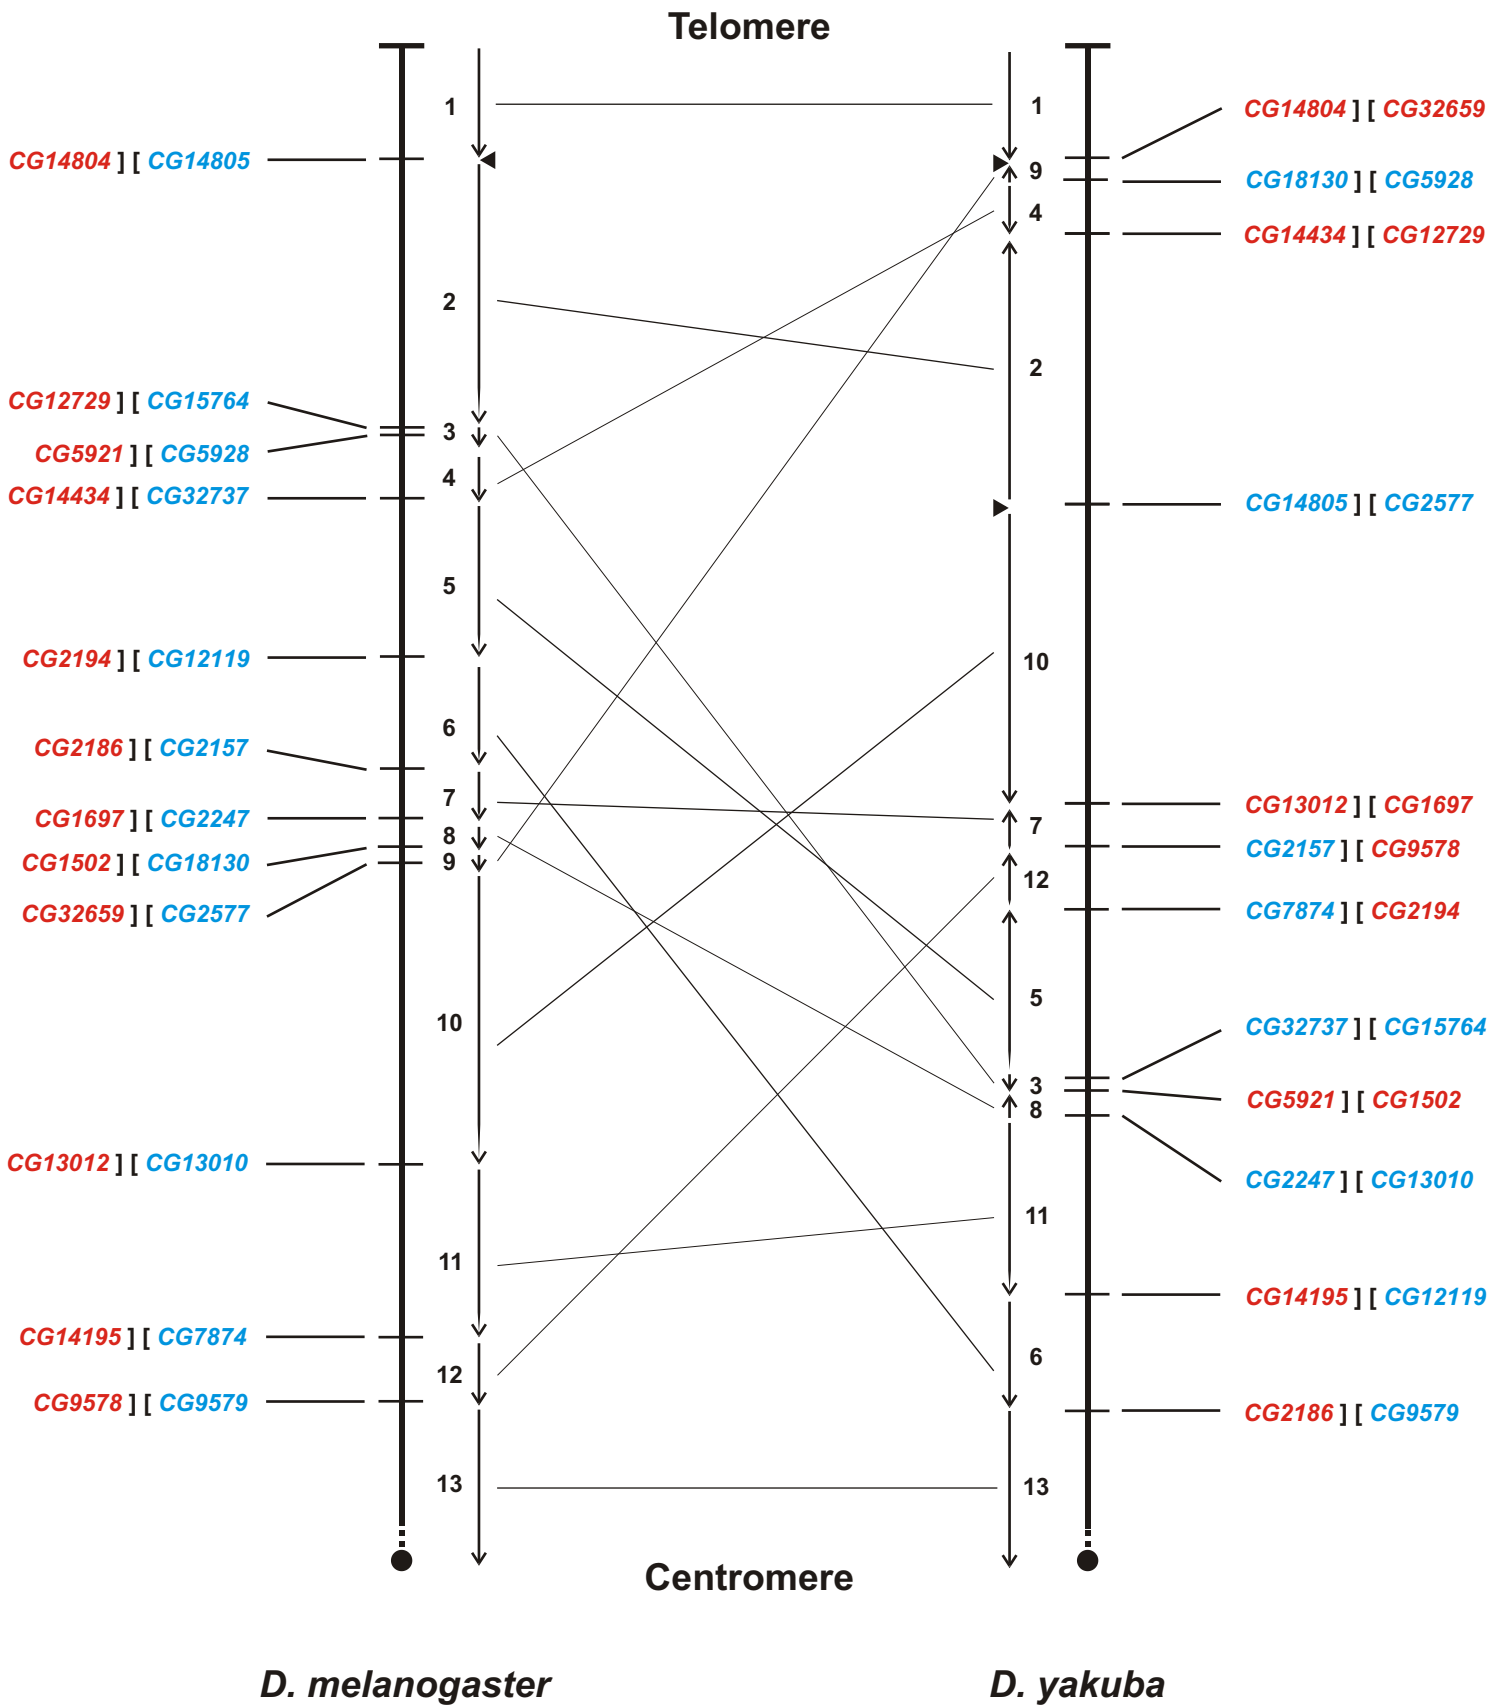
Telomere

CG14804 ] [ CG14805
CG12729 ] [ CG15764
CG5921 ] [ CG5928
CG14434 ] [ CG32737
CG2194 ] [ CG12119
CG2186 ] [ CG2157
CG1697 ] [ CG2247
CG1502 ] [ CG18130
CG32659 ] [ CG2577
CG13012 ] [ CG13010
CG14195 ] [ CG7874
CG9578 ] [ CG9579

1
2
3
4
5
6
7
8
9
10
11
12
13

1
9
4
2
10
7
12
5
3
8
11
6
13

CG14804 ] [ CG32659
CG18130 ] [ CG5928
CG14434 ] [ CG12729
CG14805 ] [ CG2577
CG13012 ] [ CG1697
CG2157 ] [ CG9578
CG7874 ] [ CG2194
CG32737 ] [ CG15764
CG5921 ] [ CG1502
CG2247 ] [ CG13010
CG14195 ] [ CG12119
CG2186 ] [ CG9579

Centromere

D. melanogaster

D. yakuba